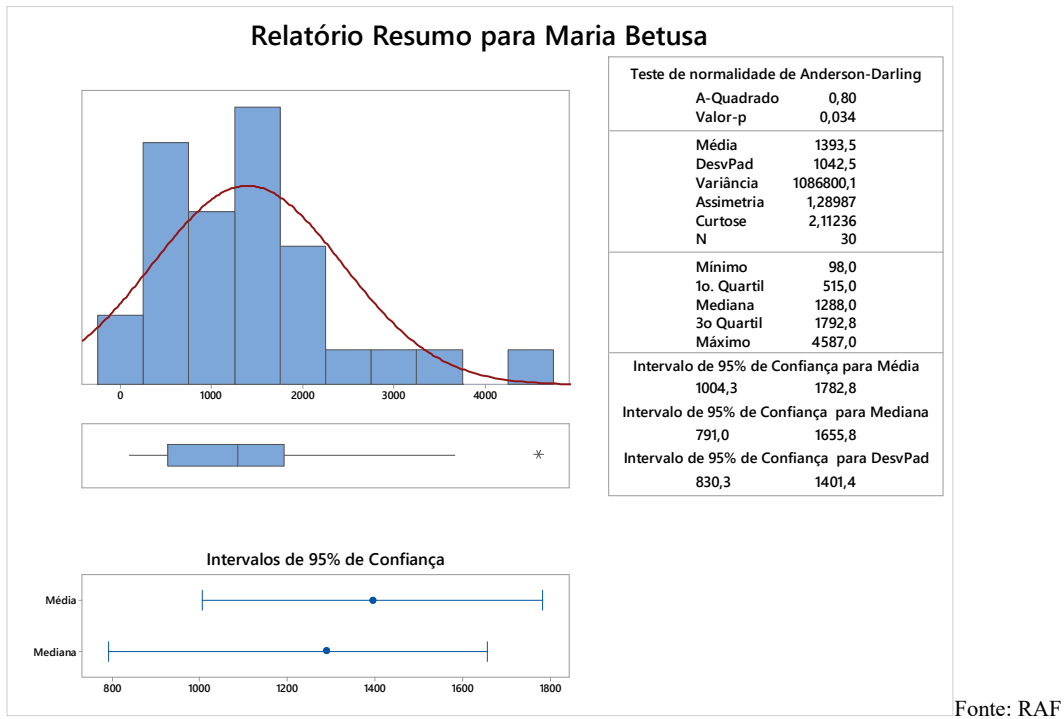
Relatório Resumo para Maria Betusa

0
1000
2000
3000
4000

Teste de normalidade de Anderson-Darling
A-Quadrado 0,80
Valor-p 0,034

Média 1393,5
DesvPad 1042,5
Variância 1086800,1
Assimetria 1,28987
Curtose 2,11236
N 30

Mínimo 98,0
1o. Quartil 515,0
Mediana 1288,0
3o Quartil 1792,8
Máximo 4587,0

Intervalo de 95% de Confiança para Média
1004,3 1782,8
Intervalo de 95% de Confiança para Mediana
791,0 1655,8
Intervalo de 95% de Confiança para DesvPad
830,3 1401,4

Intervalos de 95% de Confiança

Média
Mediana

800
1000
1200
1400
1600
1800

Fonte: RAF